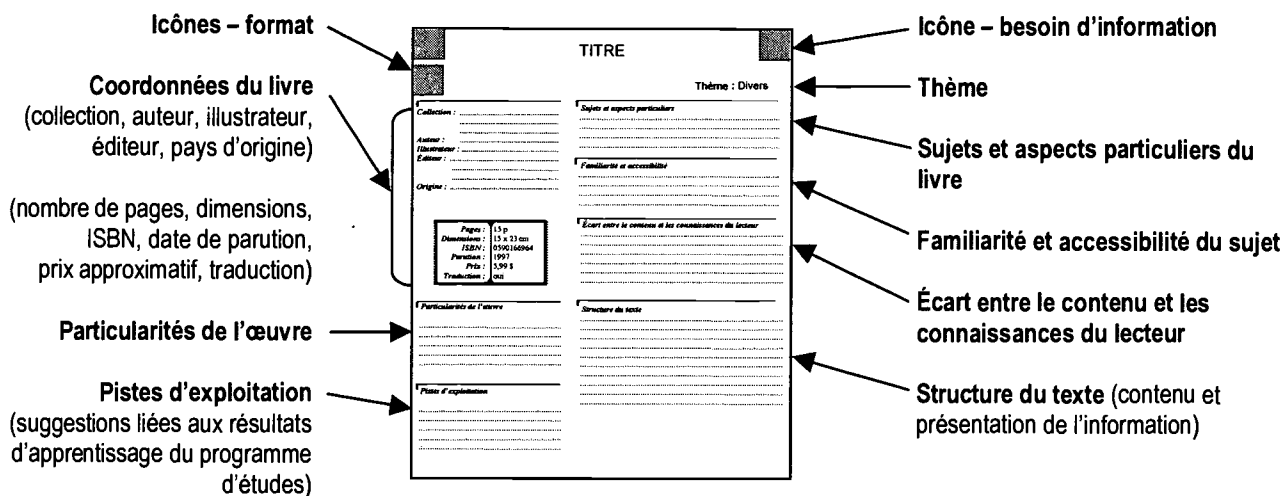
Icônes – format

Coordonnées du livre (collection, auteur, illustrateur, éditeur, pays d'origine)

(nombre de pages, dimensions, ISBN, date de parution, prix approximatif, traduction)

Particularités de l'œuvre

Pistes d'exploitation (suggestions liées aux résultats d'apprentissage du programme d'études)

TITRE

Thème : Divers

Collection :

Auteur :
Illustrateur :
Éditeur :

Origine :

| Pages : | 15 p |
|---|---|
| Dimensions : | 15 x 23 cm |
| ISBN : | 0590166964 |
| Parution : | 1997 |
| Prix : | 5,99 $ |
| Traduction : | oui |

Particularités de l'œuvre

Pistes d'exploitation

Sujets et aspects particuliers

Familiarité et accessibilité

Écart entre le contenu et les connaissances du lecteur

Structure du texte

Icône – besoin d'information

Thème

Sujets et aspects particuliers du livre

Familiarité et accessibilité du sujet

Écart entre le contenu et les connaissances du lecteur

Structure du texte (contenu et présentation de l'information)